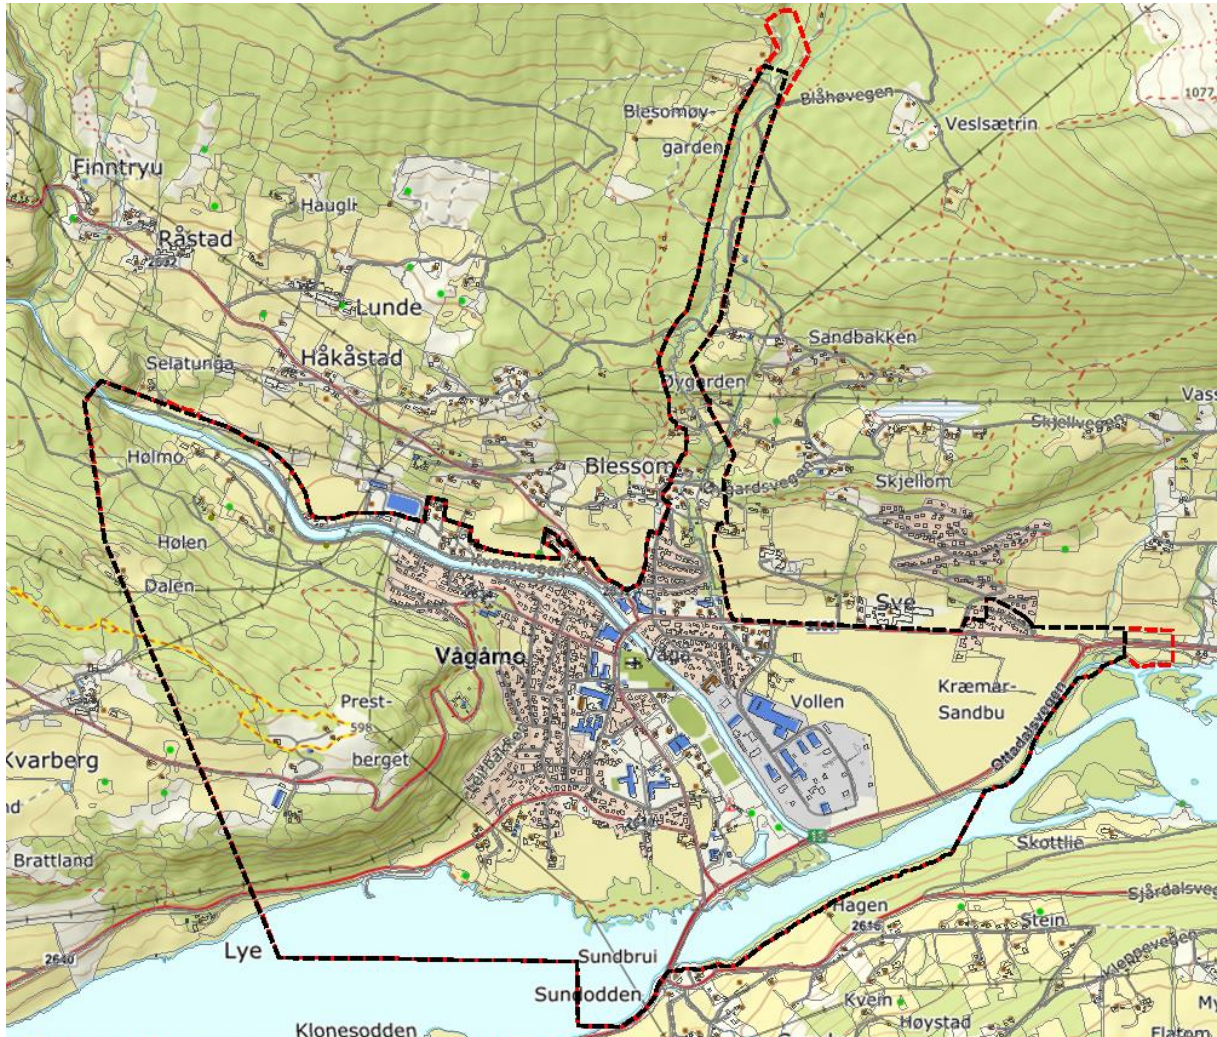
1077
Blesomøy-
garden
Blåhøvegen
Veslsætrin
Finntryu
Haugli
Råstad
2632
Lunde
Sandbakken
Selatunga
Håkåstad
Dygarden
Vass
Skjellvegen
Hølmo
Blessom
Gardsvegen
Skjellom
Hølen
Dalen
Sve
Vågåmo
Vågå
Vollen
Kræmar-
Sandbu
Prest-
598
berget
Kvarberg
Ottadalsvegen
nd
Skottlie
Brattland
15
Sjårdalsveg
Hagen
2616
Stein
Lye
Sundbrui
Kleppevegen
2640
Sundodden
Kvein
My
Klonesodden
Høystad
Flatom